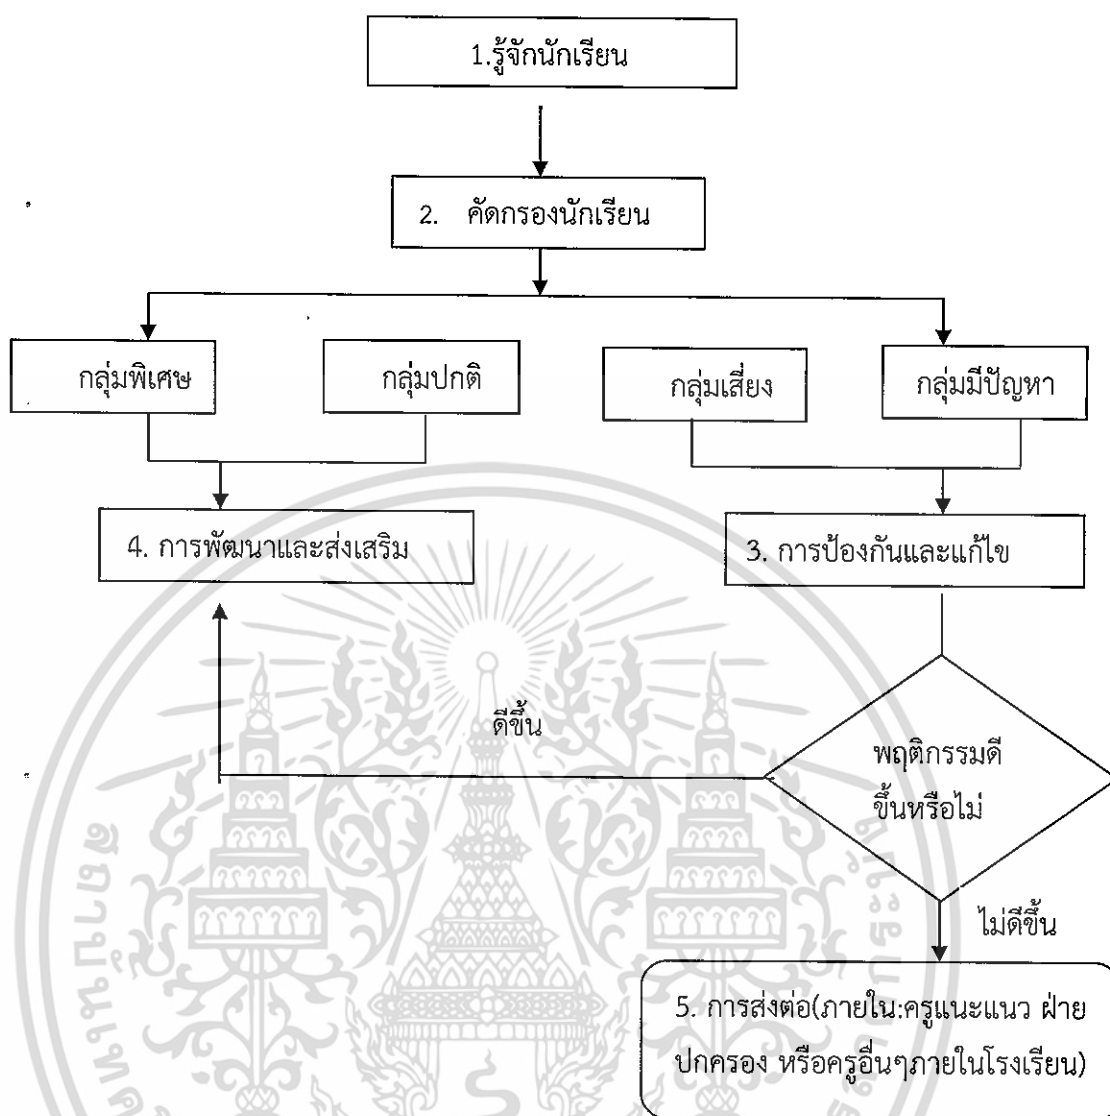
1.รู้จักนักเรียน

2. คัดกรองนักเรียน

กลุ่มพิเศษ

กลุ่มปกติ

กลุ่มเสี่ยง

กลุ่มมีปัญหา

4. การพัฒนาและส่งเสริม

3. การป้องกันและแก้ไข

ดีขึ้น

พฤติกรรมดีขึ้นหรือไม่

ไม่ดีขึ้น

5. การส่งต่อ(ภายใน:ครูแนะแนว ฝ่ายปกครอง หรือครูอื่นๆภายในโรงเรียน)